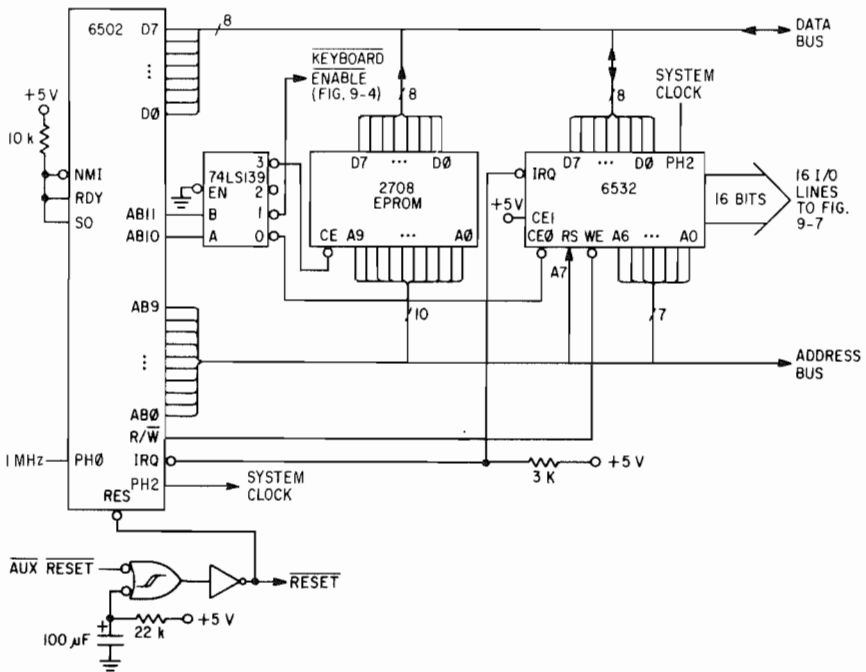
6502
D7
8
⋮
DØ
+5 V
10 k
NMI
RDY
SO
AB11
AB10
AB9
⋮
ABØ
R/$\overline{W}$
1 MHz
PHØ
IRQ
PH2
RES
SYSTEM CLOCK
$\overline{KEYBOARD}$
$\overline{ENABLE}$
(FIG. 9-4)
74LS139
EN
B
A
3
2
1
0
8
D7 ⋯ DØ
2708
EPROM
CE A9 ⋯ AØ
10
DATA BUS
SYSTEM CLOCK
8
IRQ
D7 ⋯ DØ PH2
6532
+5V
CE1
CEØ RS WE A6 ⋯ A0
A7
7
16 BITS
16 I/O LINES TO FIG. 9-7
ADDRESS BUS
3 K
+5 V
$\overline{AUX}$ $\overline{RESET}$
$\overline{RESET}$
22 k
+5 V
100 μF